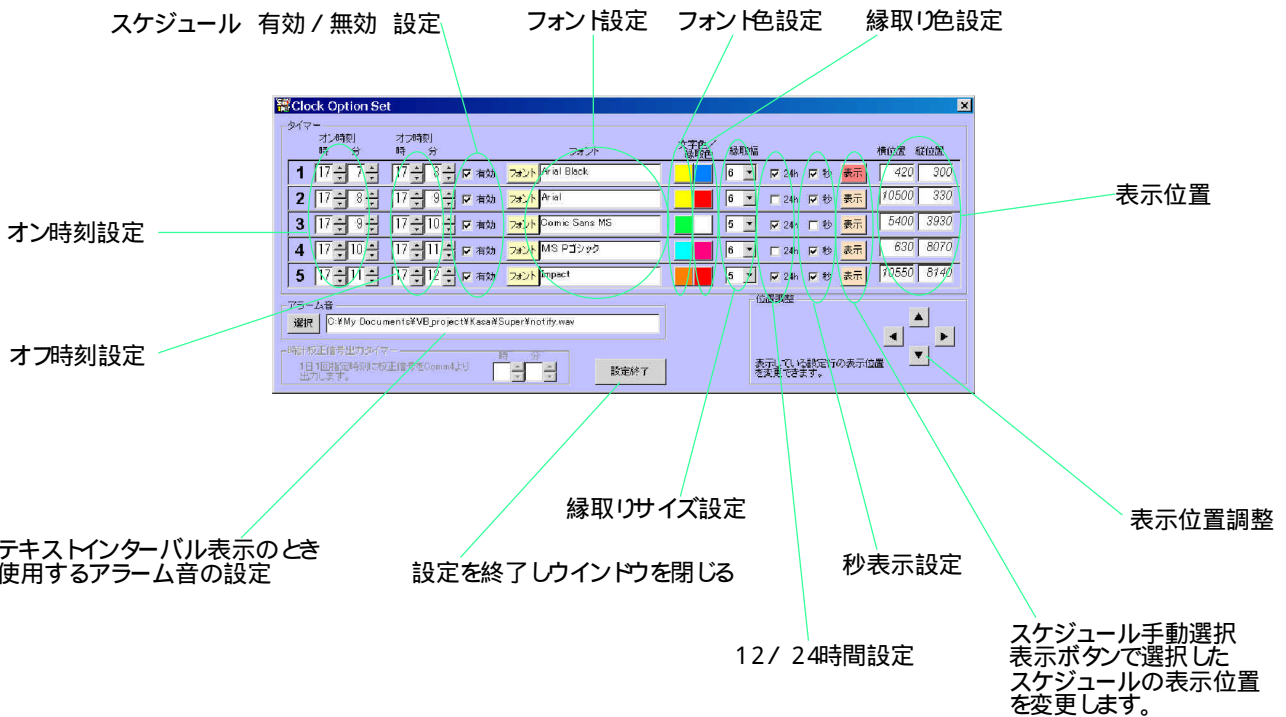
スケジュール 有効 / 無効 設定

フォント設定

フォント色設定

縁取り色設定

Clock Option Set

タイマー

オン時刻 時 分

オフ時刻 時 分

フォント

文字色 / 縁取色

縁取幅

横位置 縦位置

| | | | | | | | | | | | | |
|---|---|---|---|---|---|---|---|---|---|---|---|---|
| 1 | 17 | 7 | 17 | 8 | 有効 | フォント | Arial Black | 6 | 24h | 秒 | 表示 | 420 | 300 |
| 2 | 17 | 8 | 17 | 9 | 有効 | フォント | Arial | 6 | 24h | 秒 | 表示 | 10500 | 330 |
| 3 | 17 | 9 | 17 | 10 | 有効 | フォント | Comic Sans MS | 5 | 24h | 秒 | 表示 | 5400 | 3930 |
| 4 | 17 | 10 | 17 | 11 | 有効 | フォント | MS Pゴシック | 6 | 24h | 秒 | 表示 | 630 | 8070 |
| 5 | 17 | 11 | 17 | 12 | 有効 | フォント | Impact | 5 | 24h | 秒 | 表示 | 10550 | 8140 |

表示位置

オン時刻設定

アラーム音

選択 C:¥My Documents¥VB_project¥Kasa¥Super¥notify.wav

位置調整

オフ時刻設定

時計校正信号出力タイマー

1日1回指定時刻に校正信号をComm4より出力します。

時 分

設定終了

表示している設定行の表示位置を変更できます。

縁取りサイズ設定

表示位置調整

テキストインターバル表示のとき使用するアラーム音の設定

設定を終了しウインドウを閉じる

秒表示設定

12/ 24時間設定

スケジュール手動選択
表示ボタンで選択した
スケジュールの表示位置
を変更します。